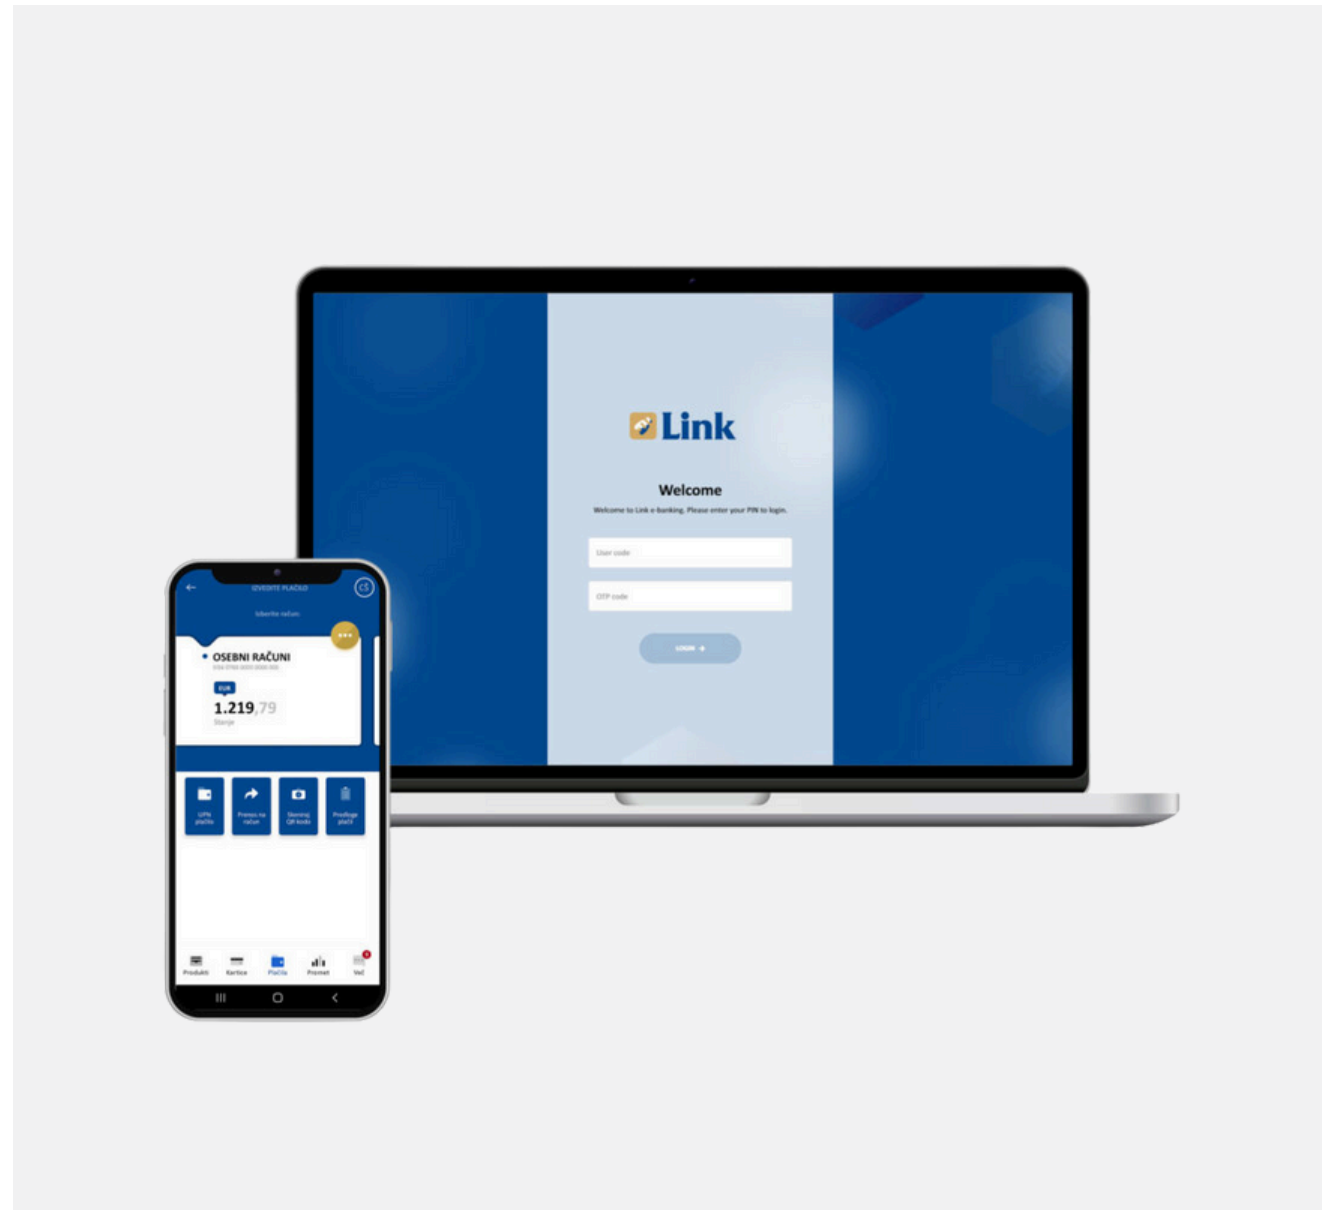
Link

Welcome

Welcome to Link e-banking. Please enter your PIN to login.

User code

OTP code

LOGIN

IZVEDITE PLAČILO

CS

Izberite račun

OSEBNI RAČUNI

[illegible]

EUR

1.219,79

Stanje

UPN plačilo

Prenos na račun

Skeniraj QR kodo

Predloge plačil

Produkti

Kartice

Plačila

Promet

Več